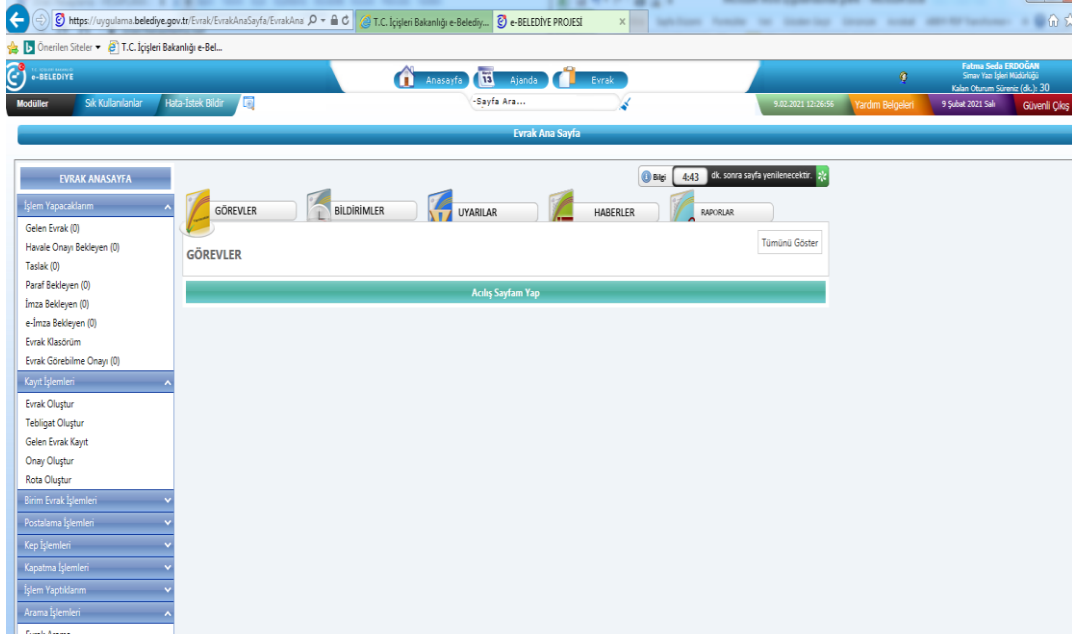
https://uygulama.belediye.gov.tr/Evrak/EvrakAnaSayfa/EvrakAna
T.C. İçişleri Bakanlığı e-Belediy...
e-BELEDİYE PROJESİ
Önerilen Siteler
T.C. İçişleri Bakanlığı e-Bel...

e-BELEDİYE
Anasayfa
Ajanda
Evrak
Fatma Seda ERDOĞAN
Simav Yazı İşleri Müdürlüğü
Kalan Oturum Süreniz (dk.): 30

Modüller
Sık Kullanılanlar
Hata-İstek Bildir
-Sayfa Ara...
9.02.2021 12:26:56
Yardım Belgeleri
9 Şubat 2021 Salı
Güvenli Çıkış

Evrak Ana Sayfa

EVRAK ANASAYFA
İşlem Yapacaklarım
Gelen Evrak (0)
Havale Onayı Bekleyen (0)
Taslak (0)
Paraf Bekleyen (0)
İmza Bekleyen (0)
e-İmza Bekleyen (0)
Evrak Klasörüm
Evrak Görebilme Onayı (0)
Kayıt İşlemleri
Evrak Oluştur
Tebligat Oluştur
Gelen Evrak Kayıt
Onay Oluştur
Rota Oluştur
Birim Evrak İşlemleri
Postalama İşlemleri
Kep İşlemleri
Kapatma İşlemleri
İşlem Yaptıklarım
Arama İşlemleri

Bilgi 4:43 dk. sonra sayfa yenilenecektir.

GÖREVLER
BİLDİRİMLER
UYARILAR
HABERLER
RAPORLAR

GÖREVLER
Tümünü Göster

Açılış Sayfam Yap